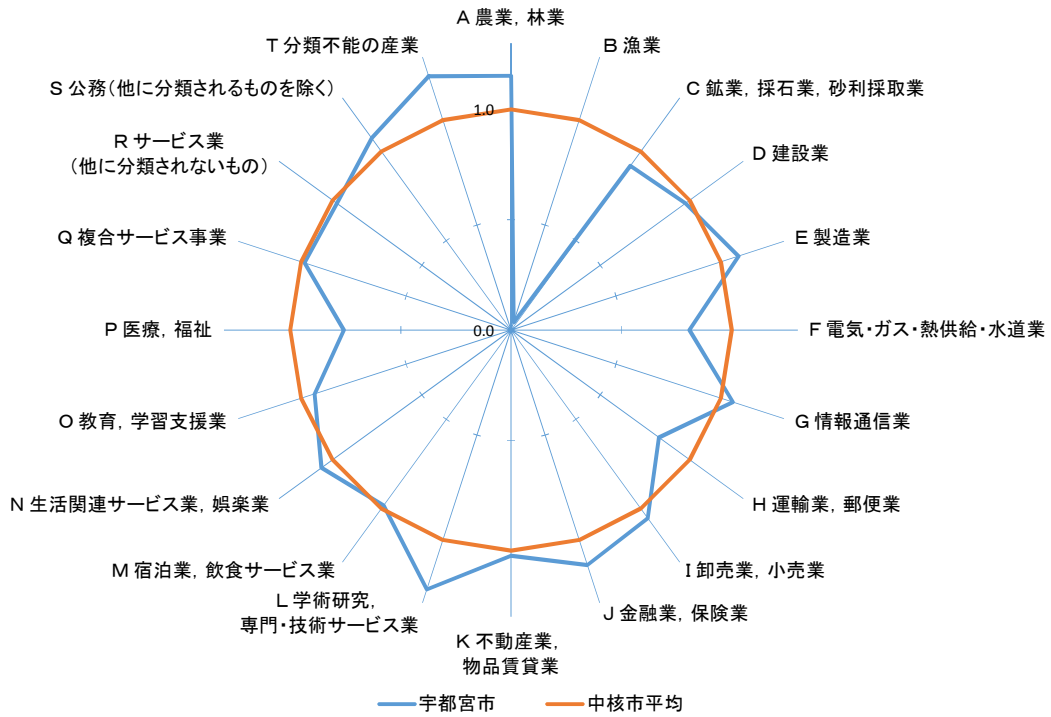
A 農業，林業
B 漁業
C 鉱業，採石業，砂利採取業
D 建設業
E 製造業
F 電気・ガス・熱供給・水道業
G 情報通信業
H 運輸業，郵便業
I 卸売業，小売業
J 金融業，保険業
K 不動産業，物品賃貸業
L 学術研究，専門・技術サービス業
M 宿泊業，飲食サービス業
N 生活関連サービス業，娯楽業
O 教育，学習支援業
P 医療，福祉
Q 複合サービス事業
R サービス業（他に分類されないもの）
S 公務（他に分類されるものを除く）
T 分類不能の産業

1.0
0.0

宇都宮市
中核市平均